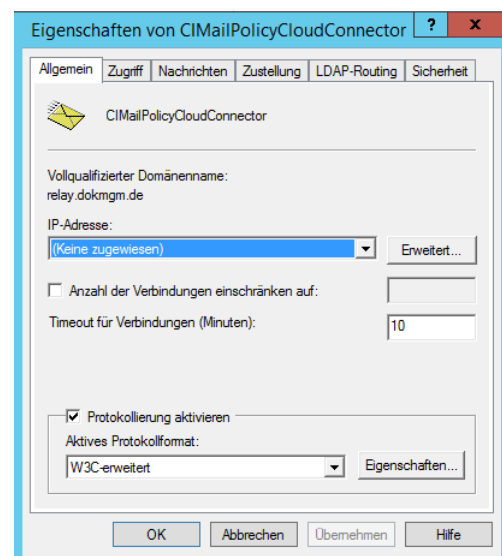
Eigenschaften von CIMailPolicyCloudConnector ? X

Allgemein | Zugriff | Nachrichten | Zustellung | LDAP-Routing | Sicherheit

CIMailPolicyCloudConnector

Vollqualifizierter Domänenname:
relay.dokmgm.de

IP-Adresse:
(Keine zugewiesen)
Erweitert...

Anzahl der Verbindungen einschränken auf:

Timeout für Verbindungen (Minuten):
10

Protokollierung aktivieren
Aktives Protokollformat:
W3C-erweitert
Eigenschaften...

OK | Abbrechen | Übernehmen | Hilfe